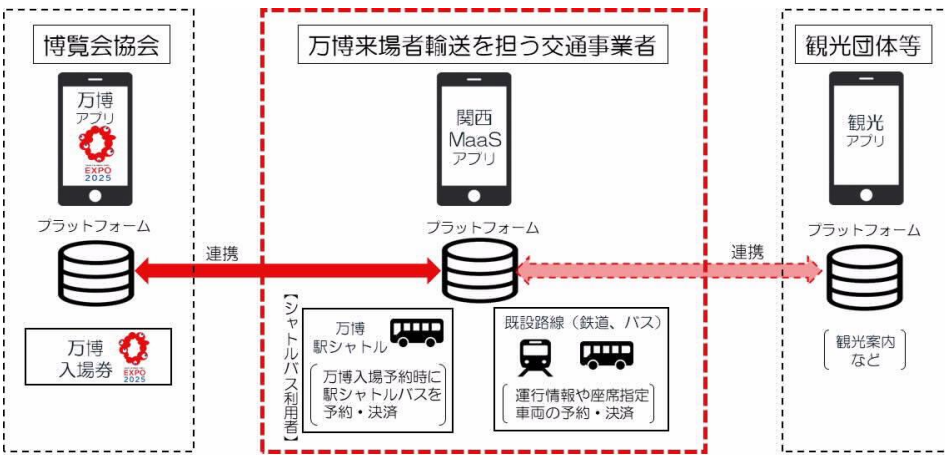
博覧会協会

万博
アプリ

EXPO
2025

プラットフォーム

万博
入場券

EXPO
2025

万博来場者輸送を担う交通事業者

関西
MaaS
アプリ

プラットフォーム

連携

【シャトルバス利用者】

万博
駅シャトル

万博入場予約時に
駅シャトルバスを
予約・決済

既設路線（鉄道、バス）

運行情報や座席指定
車両の予約・決済

観光団体等

観光
アプリ

プラットフォーム

連携

観光案内
など